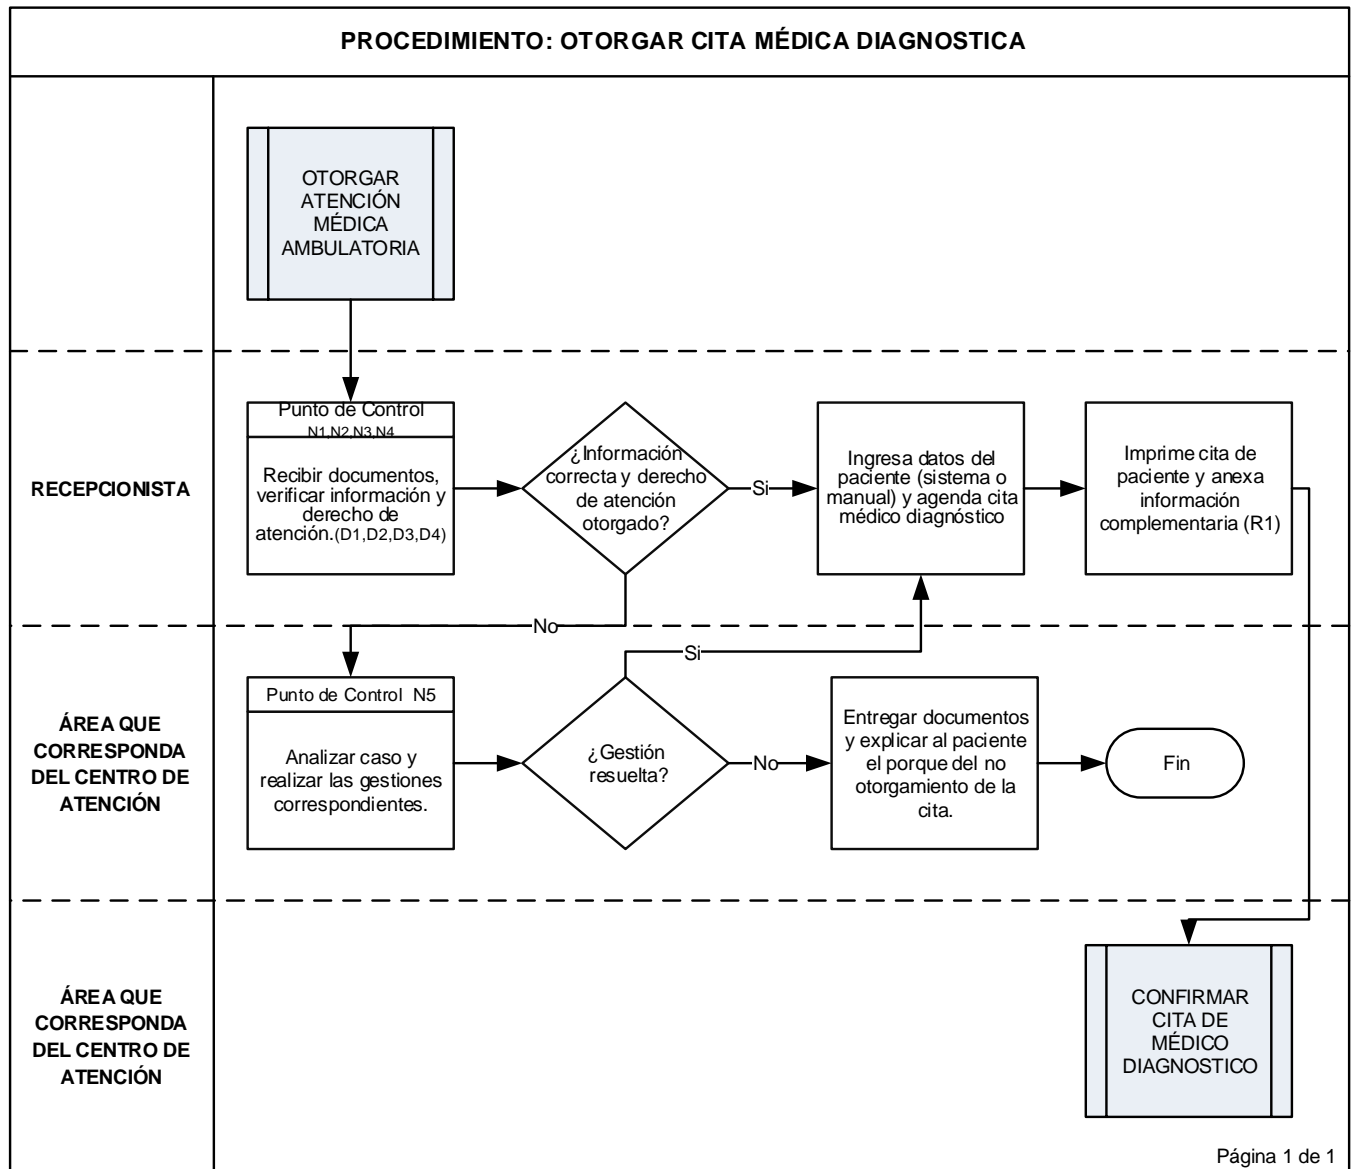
PROCEDIMIENTO: OTORGAR CITA MÉDICA DIAGNOSTICA

OTORGAR ATENCIÓN MÉDICA AMBULATORIA

RECEPCIONISTA

Punto de Control N1,N2,N3,N4

Recibir documentos, verificar información y derecho de atención.(D1,D2,D3,D4)

¿Información correcta y derecho de atención otorgado?

Si

Ingresa datos del paciente (sistema o manual) y agenda cita médico diagnóstico

Imprime cita de paciente y anexa información complementaria (R1)

No

Si

ÁREA QUE CORRESPONDA DEL CENTRO DE ATENCIÓN

Punto de Control N5

Analizar caso y realizar las gestiones correspondientes.

¿Gestión resuelta?

No

Entregar documentos y explicar al paciente el porque del no otorgamiento de la cita.

Fin

ÁREA QUE CORRESPONDA DEL CENTRO DE ATENCIÓN

CONFIRMAR CITA DE MÉDICO DIAGNOSTICO

Página 1 de 1